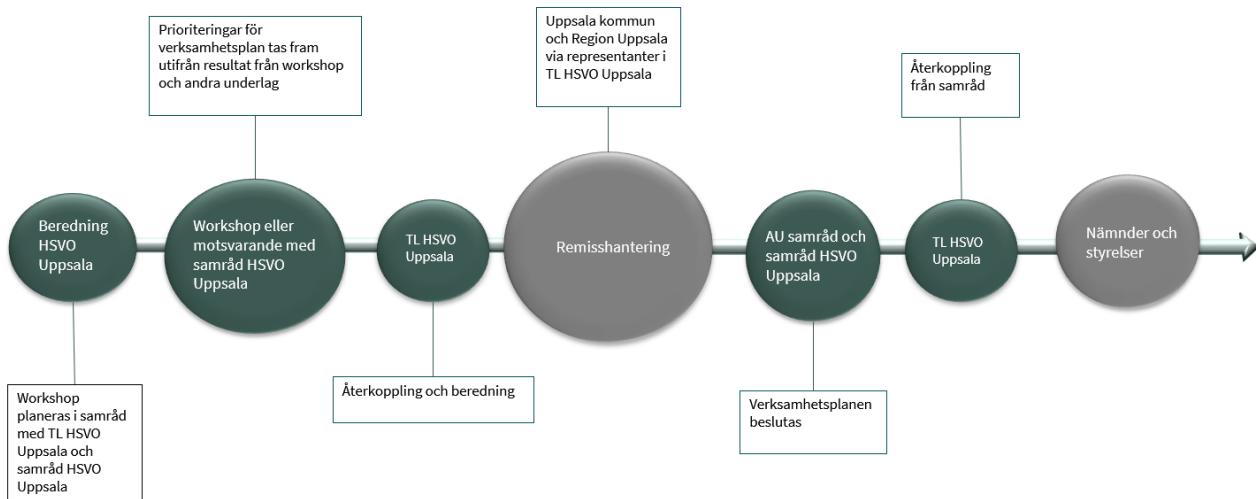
Prioriteringar för verksamhetsplan tas fram utifrån resultat från workshop och andra underlag

Uppsala kommun och Region Uppsala via representanter i TL HSVO Uppsala

Återkoppling från samråd

Beredning HSVO Uppsala

Workshop eller motsvarande med samråd HSVO Uppsala

TL HSVO Uppsala

Remisshantering

AU samråd och samråd HSVO Uppsala

TL HSVO Uppsala

Nämnder och styrelser

Workshop planeras i samråd med TL HSVO Uppsala och samråd HSVO Uppsala

Återkoppling och beredning

Verksamhetsplanen beslutas